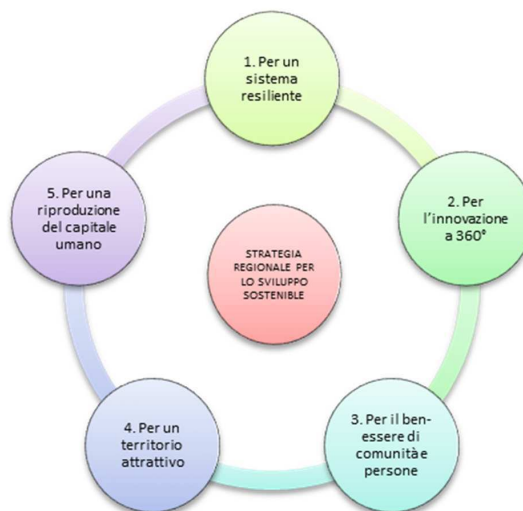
1. Per un sistema resiliente

2. Per l'innovazione a 360°

3. Per il benessere di comunità e persone

4. Per un territorio attrattivo

5. Per una riproduzione del capitale umano

STRATEGIA REGIONALE PER LO SVILUPPO SOSTENIBILE